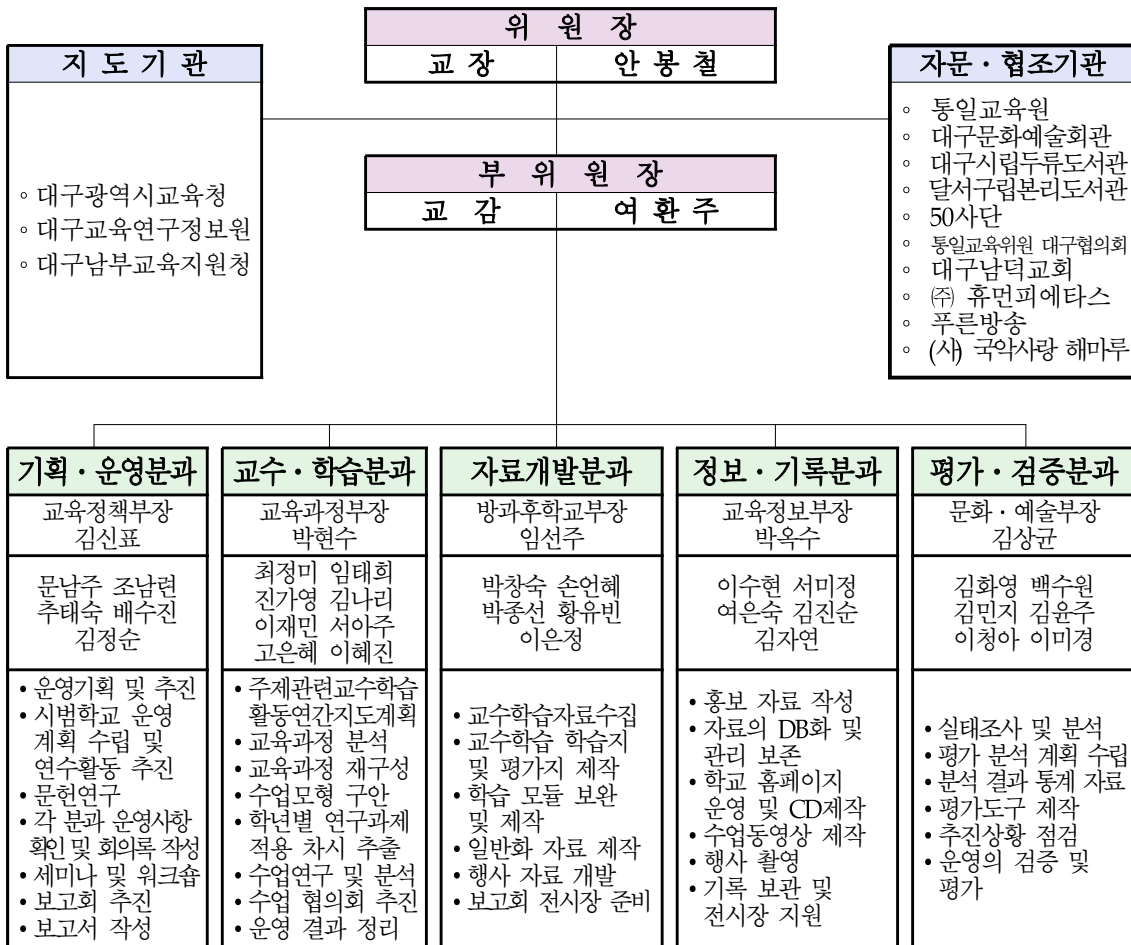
위 원 장

교 장 | 안 봉 철

지 도 기 관

◦ 대구광역시교육청
◦ 대구교육연구정보원
◦ 대구남부교육지원청

부 위 원 장

교 감 | 여 환 주

자문 · 협조기관

◦ 통일교육원
◦ 대구문화예술회관
◦ 대구시립두류도서관
◦ 달서구립본리도서관
◦ 50사단
◦ 통일교육위원 대구협의회
◦ 대구남덕교회
◦ ㈜ 휴먼피에타스
◦ 푸른방송
◦ (사) 국악사랑 해마루

기획 · 운영분과

교육정책부장
김신표

문남주 조남련
추태숙 배수진
김정순

• 운영기획 및 추진
• 시범학교 운영 계획 수립 및 연수활동 추진
• 문헌연구
• 각 분과 운영사항 확인 및 회의록 작성
• 세미나 및 워크숍
• 보고회 추진
• 보고서 작성

교수 · 학습분과

교육과정부장
박현수

최정미 임태희
진가영 김나리
이재민 서아주
고은혜 이혜진

• 주제관련교수학습 활동연간지도계획
• 교육과정 분석
• 교육과정 재구성
• 수업모형 구안
• 학년별 연구과제 적용 차시 추출
• 수업연구 및 분석
• 수업 협의회 추진
• 운영 결과 정리

자료개발분과

방과후학교부장
임선주

박창숙 손언혜
박종선 황유빈
이은정

• 교수학습자료수집
• 교수학습 학습지 및 평가지 제작
• 학습 모듈 보완 및 제작
• 일반화 자료 제작
• 행사 자료 개발
• 보고회 전시장 준비

정보 · 기록분과

교육정보부장
박옥수

이수현 서미정
여은숙 김진순
김자연

• 홍보 자료 작성
• 자료의 DB화 및 관리 보존
• 학교 홈페이지 운영 및 CD제작
• 수업동영상 제작
• 행사 촬영
• 기록 보관 및 전시장 지원

평가 · 검증분과

문화 · 예술부장
김상균

김화영 백수원
김민지 김윤주
이청아 이미경

• 실태조사 및 분석
• 평가 분석 계획 수립
• 분석 결과 통계 자료
• 평가도구 제작
• 추진상황 점검
• 운영의 검증 및 평가